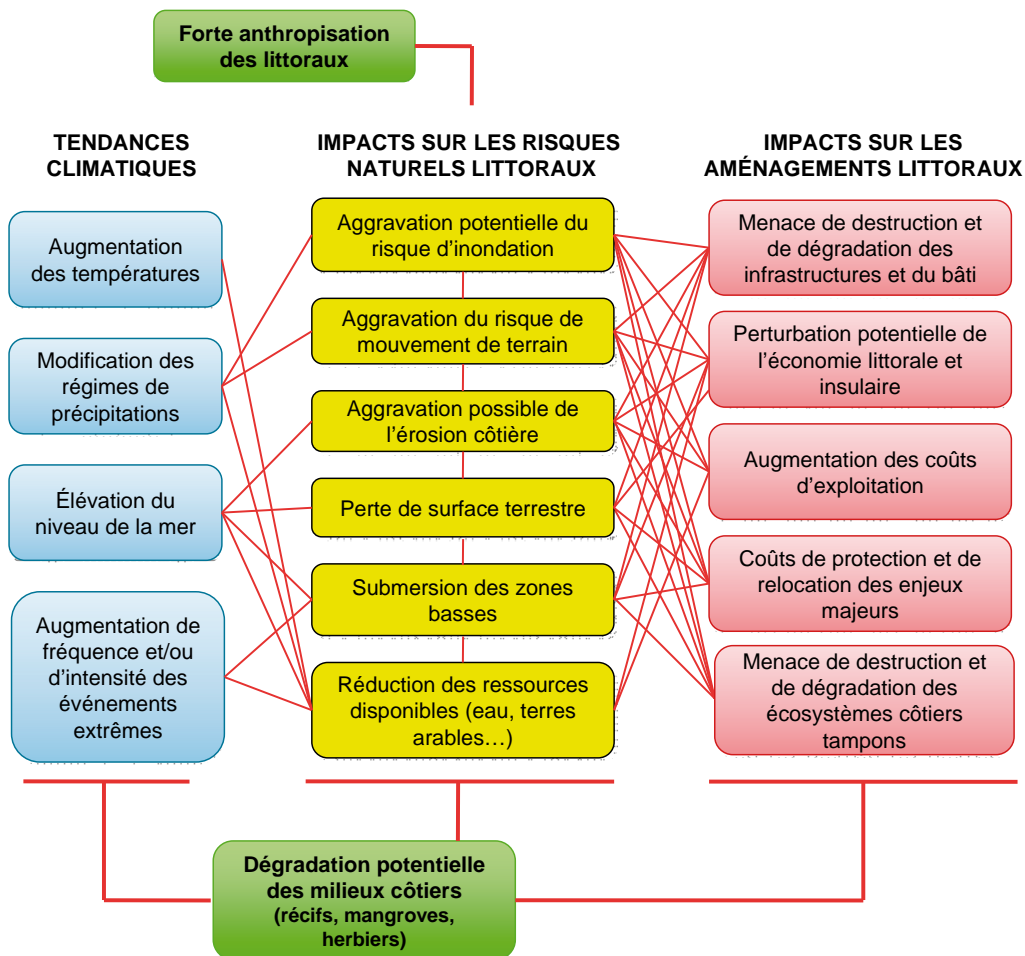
Forte anthropisation des littoraux

TENDANCES CLIMATIQUES

IMPACTS SUR LES RISQUES NATURELS LITTORAUX

IMPACTS SUR LES AMÉNAGEMENTS LITTORAUX

Augmentation des températures

Modification des régimes de précipitations

Élévation du niveau de la mer

Augmentation de fréquence et/ou d'intensité des événements extrêmes

Aggravation potentielle du risque d'inondation

Aggravation du risque de mouvement de terrain

Aggravation possible de l'érosion côtière

Perte de surface terrestre

Submersion des zones basses

Réduction des ressources disponibles (eau, terres arables…)

Menace de destruction et de dégradation des infrastructures et du bâti

Perturbation potentielle de l'économie littorale et insulaire

Augmentation des coûts d'exploitation

Coûts de protection et de relocation des enjeux majeurs

Menace de destruction et de dégradation des écosystèmes côtiers tampons

Dégradation potentielle des milieux côtiers (récifs, mangroves, herbiers)